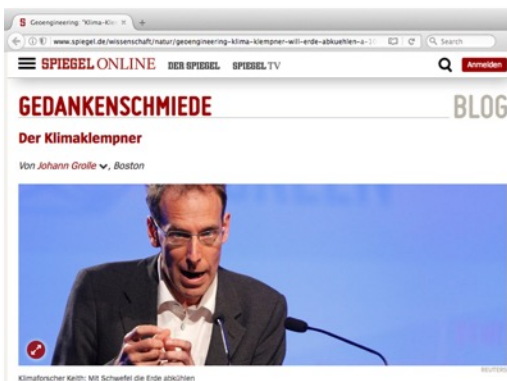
S Geoengineering: "Klima-Kle

www.spiegel.de/wissenschaft/natur/geoengineering-klima-klempner-will-erde-abkuehlen-a-1

Search

SPIEGEL ONLINE DER SPIEGEL SPIEGEL TV

Anmelden

GEDANKENSCHMIEDE

BLOG

Der Klimaklempner

Von Johann Grolle, Boston

REUTERS

Klimaforscher Keith: Mit Schwefel die Erde abkühlen